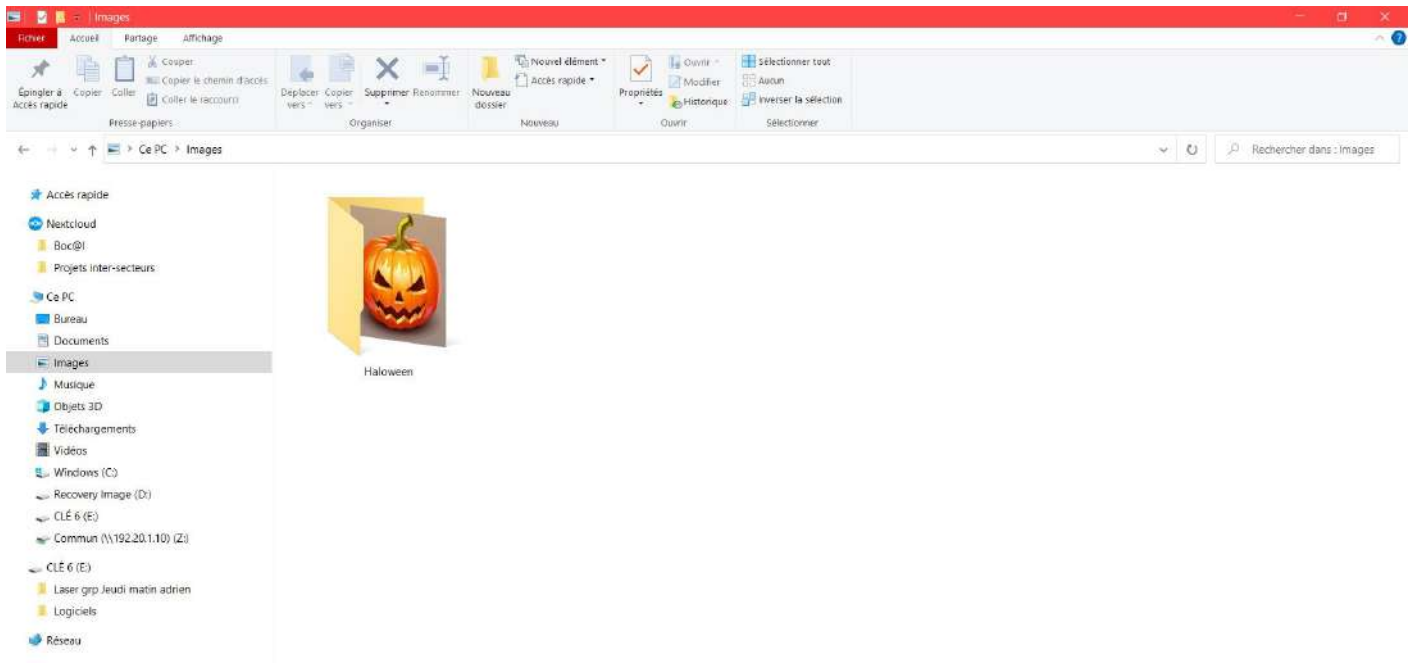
Images

Fichier Accueil Partage Affichage

Épingler à Accès rapide Copier Coller Couper Copier le chemin d'accès Coller le raccourci
Presse-papiers

Déplacer vers Copier vers Supprimer Renommer
Organiser

Nouveau dossier Nouvel élément Accès rapide
Nouveau

Propriétés Ouvrir Modifier Historique
Ouvrir

Sélectionner tout Aucun Inverser la sélection
Sélectionner

Ce PC > Images

Rechercher dans : Images

Accès rapide
Nextcloud
Boc@l
Projets inter-secteurs
Ce PC
Bureau
Documents
Images
Musique
Objets 3D
Téléchargements
Vidéos
Windows (C:)
Recovery Image (D:)
CLÉ 6 (E:)
Commun (\\192.20.1.10) (Z:)
CLÉ 6 (E:)
Laser grp Jeudi matin adrien
Logiciels
Réseau

Haloween